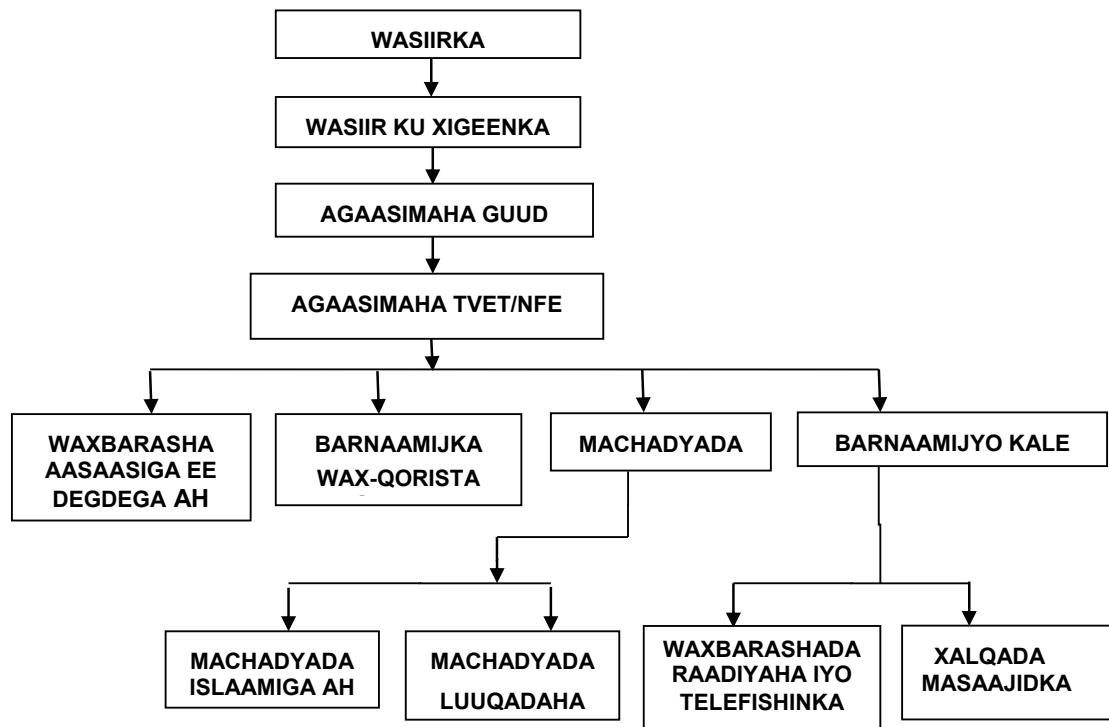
WASIIRKA

WASIIR KU XIGEENKA

AGAASIMAHA GUUD

AGAASIMAHA TVET/NFE

WAXBARASHA AASAASIGA EE DEGDEGA AH

BARNAAMIJKA WAX-QORISTA

MACHADYADA

BARNAAMIJYO KALE

MACHADYADA ISLAAMIGA AH

MACHADYADA LUUQADAHA

WAXBARASHADA RAADIYAHA IYO TELEFISHINKA

XALQADA MASAAJIDKA